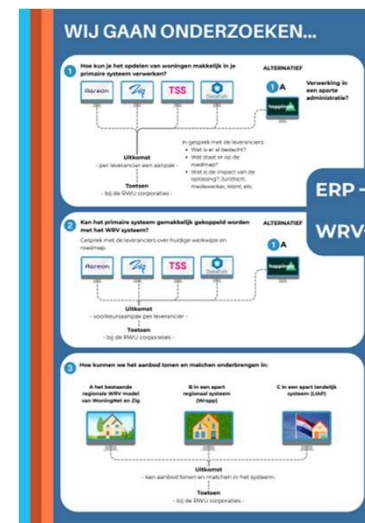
WIJ GAAN ONDERZOEKEN...

1 Hoe kun je het opdelen van woningen makkelijk in je primaire systeem verwerken?

ALTERNATIEF

1A

Verwerking in een aparte administratie?

Aareon

Zig

TSS

Dataflow

In gesprek met de leveranciers:
• Wat is er al bedacht?
• Wat staat er op de roadmap?
• Wat is de impact van de oplossing? Juridisch, medewerker, klant, etc.

Uitkomst
- per leverancier een aanpak -

Toetsen
- bij de RWU corporaties -

ERP -

WRV

2 Kan het primaire systeem gemakkelijk gekoppeld worden met het WRV systeem?

ALTERNATIEF

Gesprek met de leveranciers over huidige werkwijze en roadmap.

1A

Aareon

Zig

TSS

Dataflow

Uitkomst
- voorkeursaanpak per leverancier -

Toetsen
- bij de RWU corporaties -

3 Hoe kunnen we het aanbod tonen en matchen onderbrengen in:

A het bestaande regionale WRV model van WoningNet en Zig

B in een apart regionaal systeem (Wrapp)

C in een apart landelijk systeem (LIAP)

Uitkomst
- kan aanbod tonen en matchen in het systeem -

Toetsen
- bij de RWU corporaties -